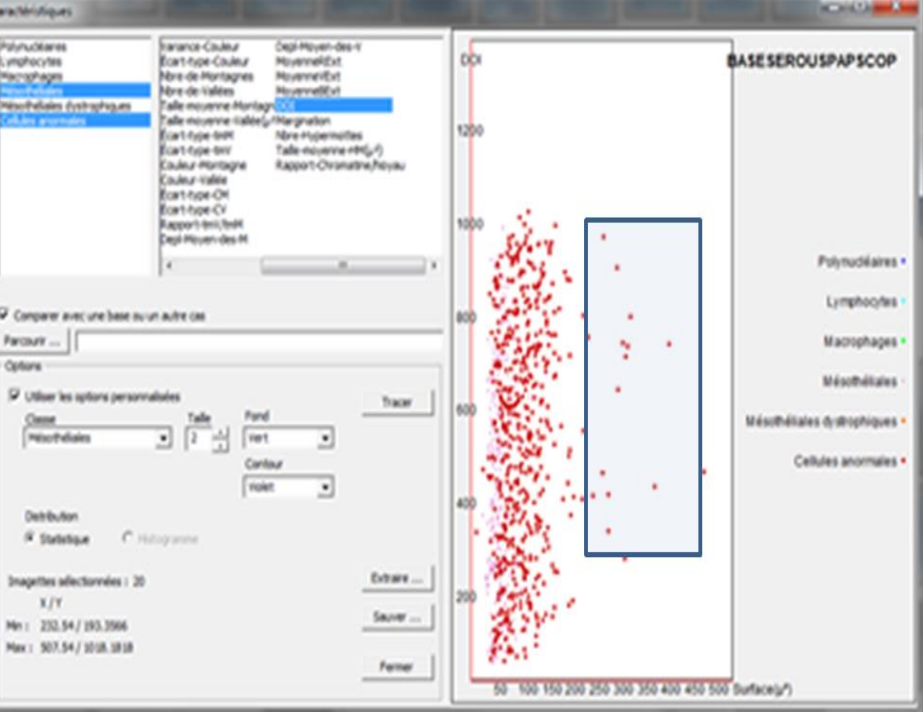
aractéristiques

Polynucléaires
Lymphocytes
Macrophages
Mésothéliales
Mésothéliales dystrophiques
Cellules anormales

Variance-Couleur
Ecart-type-Couleur
Nbre-de-Montagnes
Nbre-de-Vallées
Taille-moyenne-Montagne
Taille-moyenne-Vallée($\mu^2$)
Ecart-type-bmM
Ecart-type-bmV
Couleur-Montagne
Couleur-Vallée
Ecart-type-CM
Ecart-type-CV
Rapport-bmV/bmM
Depl-Moyen-des-M
Depl-Moyen-des-V
MoyenneRExt
MoyenneVExt
MoyenneBExt
DOI
Margination
Nbre-Hypermottes
Taille-moyenne-HM($\mu^2$)
Rapport-Chromatine/Noyau

Comparer avec une base ou un autre cas
Parcourir ...
Options
Utiliser les options personnalisées
Classe
Mésothéliales
Taille
2
Fond
Vert
Contour
Violet
Tracer
Distribution
Statistique
Histogramme
Imagettes sélectionnées : 20
X / Y
Min : 232.54 / 193.3566
Max : 507.54 / 1018.1818
Extraire ...
Sauver ...
Fermer

DOI
BASESEROUSPAPSCOP
1200
1000
800
600
400
200
50 100 150 200 250 300 350 400 450 500 Surface($\mu^2$)
Polynucléaires
Lymphocytes
Macrophages
Mésothéliales
Mésothéliales dystrophiques
Cellules anormales